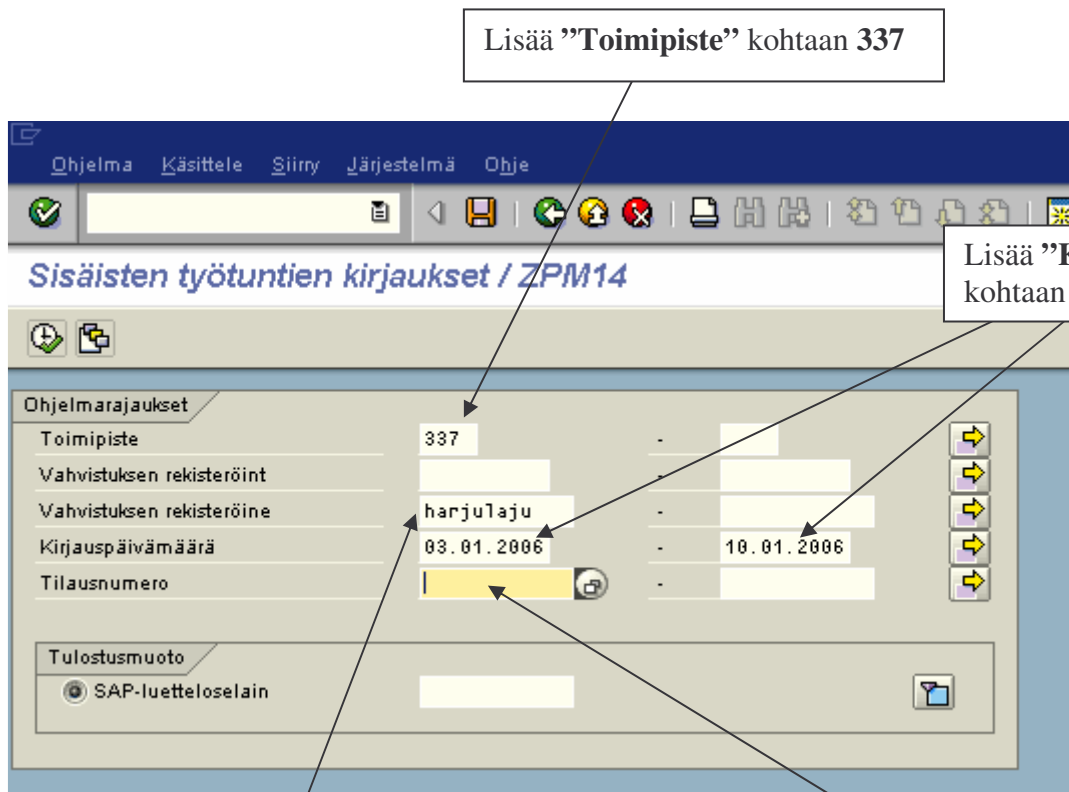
Lisää **"Toimipiste"** kohtaan **337**

Ohjelma Käsittele Siirry Järjestelmä Ohje

Lisää "K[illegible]
kohtaan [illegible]

Sisäisten työtuntien kirjaukset / ZPM14

Ohjelmarajaukset

| | | | |
|---|---|---|---|
| Toimipiste | 337 | - | |
| Vahvistuksen rekisteröint | | - | |
| Vahvistuksen rekisteröine | harjulaju | - | |
| Kirjauspäivämäärä | 03.01.2006 | - | 10.01.2006 |
| Tilausnumero | | - | |

Tulostusmuoto

SAP-luetteloselain